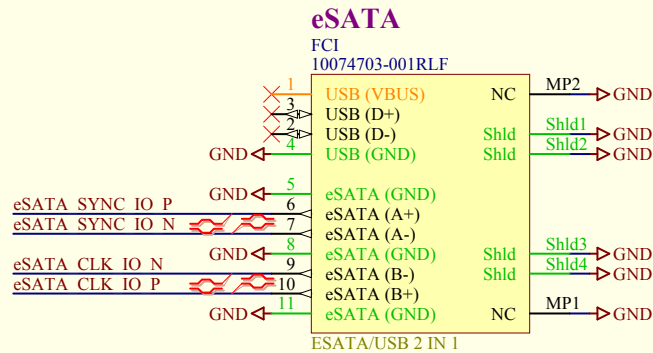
eSATA
FCI
10074703-001RLF

1 USB (VBUS)
3 USB (D+)
2 USB (D-)
GND 4 USB (GND)
GND 5 eSATA (GND)
eSATA_SYNC_IO_P 6 eSATA (A+)
eSATA_SYNC_IO_N 7 eSATA (A-)
GND 8 eSATA (GND)
eSATA_CLK_IO_N 9 eSATA (B-)
eSATA_CLK_IO_P 10 eSATA (B+)
GND 11 eSATA (GND)

NC MP2 GND
Shld Shld1 GND
Shld Shld2 GND
Shld Shld3 GND
Shld Shld4 GND
NC MP1 GND

ESATA/USB 2 IN 1